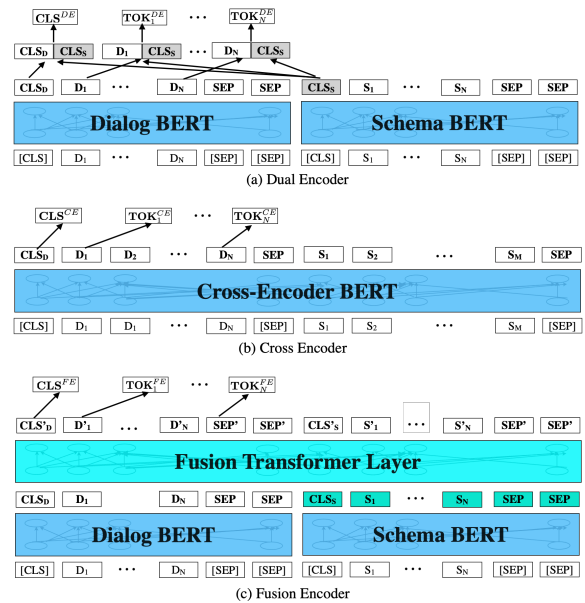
$\mathbf{CLS}^{DE}$ $\mathbf{TOK}_1^{DE}$ ··· $\mathbf{TOK}_N^{DE}$

$\mathbf{CLS_D}$ $\mathbf{CLS_S}$ $\mathbf{D_1}$ $\mathbf{CLS_S}$ ··· $\mathbf{D_N}$ $\mathbf{CLS_S}$

$\mathbf{CLS_D}$ $\mathbf{D_1}$ ··· $\mathbf{D_N}$ SEP SEP $\mathbf{CLS_S}$ $\mathbf{S_1}$ ··· $\mathbf{S_N}$ SEP SEP

Dialog BERT

Schema BERT

[CLS] $D_1$ ··· $D_N$ [SEP] [SEP] [CLS] $S_1$ ··· $S_N$ [SEP] [SEP]

(a) Dual Encoder

$\mathbf{CLS}^{CE}$ $\mathbf{TOK}_1^{CE}$ ··· $\mathbf{TOK}_N^{CE}$

$\mathbf{CLS_D}$ $\mathbf{D_1}$ $\mathbf{D_2}$ ··· $\mathbf{D_N}$ SEP $\mathbf{S_1}$ $\mathbf{S_2}$ ··· $\mathbf{S_M}$ SEP

Cross-Encoder BERT

[CLS] $D_1$ $D_1$ ··· $D_N$ [SEP] $S_1$ $S_2$ ··· $S_M$ [SEP]

(b) Cross Encoder

$\mathbf{CLS}^{FE}$ $\mathbf{TOK}_1^{FE}$ ··· $\mathbf{TOK}_N^{FE}$

CLS'$_\mathbf{D}$ D'$_\mathbf{1}$ ··· D'$_\mathbf{N}$ SEP' SEP' CLS'$_\mathbf{S}$ S'$_\mathbf{1}$ ··· S'$_\mathbf{N}$ SEP' SEP'

Fusion Transformer Layer

$\mathbf{CLS_D}$ $\mathbf{D_1}$ $\mathbf{D_N}$ SEP SEP $\mathbf{CLS_S}$ $\mathbf{S_1}$ ··· $\mathbf{S_N}$ SEP SEP

Dialog BERT

Schema BERT

[CLS] $D_1$ ··· $D_N$ [SEP] [SEP] [CLS] $S_1$ ··· $S_N$ [SEP] [SEP]

(c) Fusion Encoder